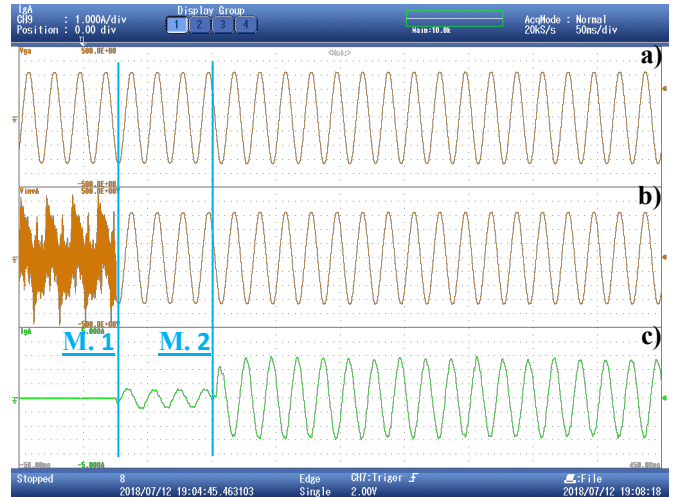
IgA
CH9 : 1.000A/div
Position : 0.00 div

Display Group
1 2 3 4

Main:10.0k

AcqMode : Normal
20kS/s 50ms/div

Vga 500.0E+00
a)
-500.0E+00
Vinv A 500.0E+00
b)
-500.0E+00
IgA 5.000A
M. 1
M. 2
c)
-5.000A
-50.00ms
450.00ms

Stopped
8
2018/07/12 19:04:45.463103
Edge
Single
CH7:Triger
2.00V
File
2018/07/12 19:08:18